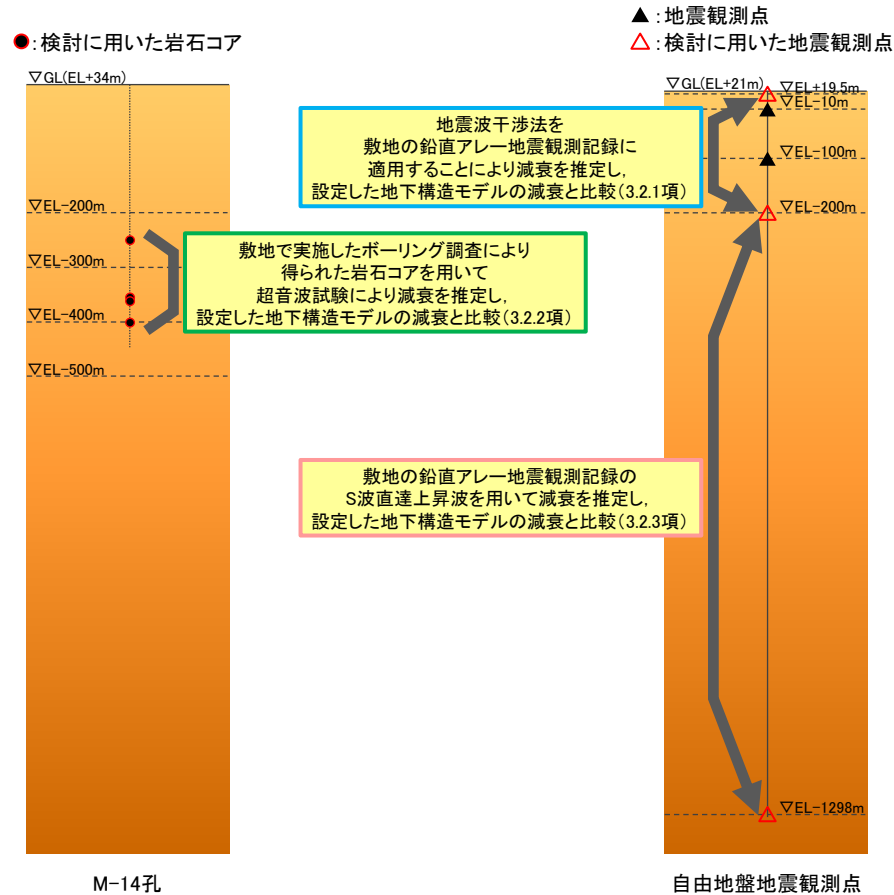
●:検討に用いた岩石コア

▲:地震観測点
△:検討に用いた地震観測点

∇GL(EL+34m)

∇EL-200m

∇EL-300m

∇EL-400m

∇EL-500m

M-14孔

∇GL(EL+21m)
∇EL+19.5m
∇EL-10m
∇EL-100m
∇EL-200m
∇EL-1298m

自由地盤地震観測点

地震波干渉法を
敷地の鉛直アレー地震観測記録に
適用することにより減衰を推定し,
設定した地下構造モデルの減衰と比較(3.2.1項)

敷地で実施したボーリング調査により
得られた岩石コアを用いて
超音波試験により減衰を推定し,
設定した地下構造モデルの減衰と比較(3.2.2項)

敷地の鉛直アレー地震観測記録の
S波直達上昇波を用いて減衰を推定し,
設定した地下構造モデルの減衰と比較(3.2.3項)